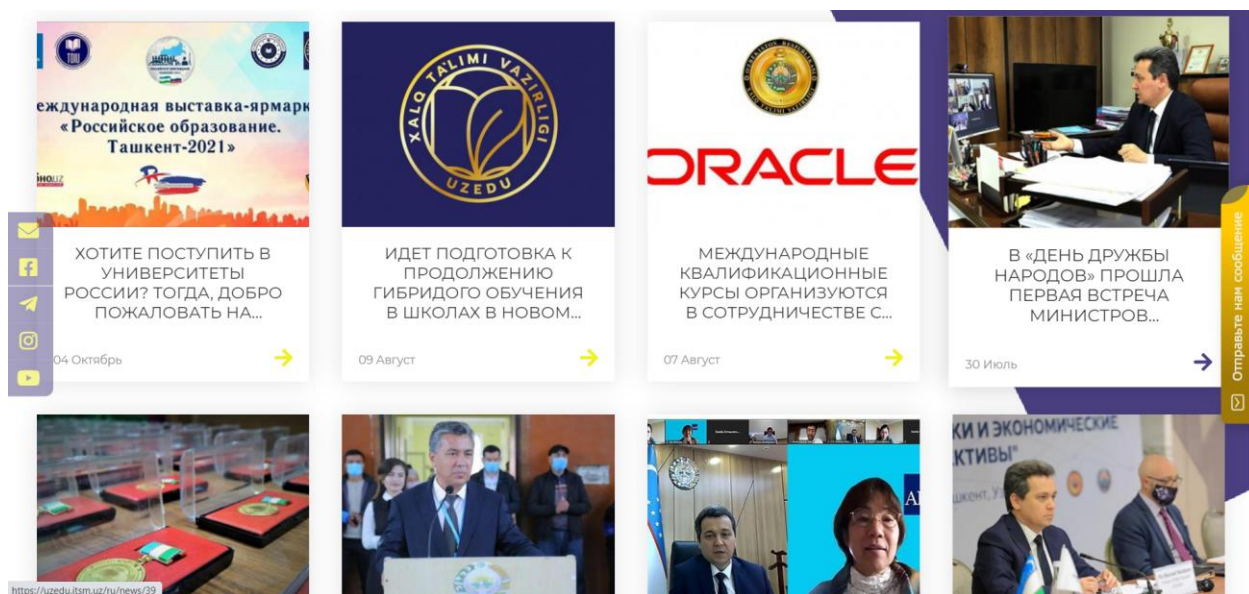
еждународная выставка-ярмарк «Российское образование. Ташкент-2021»

ХОТИТЕ ПОСТУПИТЬ В УНИВЕРСИТЕТЫ РОССИИ? ТОГДА, ДОБРО ПОЖАЛОВАТЬ НА...

04 Октябрь

XALQ TA'LIMI VAZIRLIGI UZEDU

ИДЕТ ПОДГОТОВКА К ПРОДОЛЖЕНИЮ ГИБРИДОГО ОБУЧЕНИЯ В ШКОЛАХ В НОВОМ...

09 Август

ORACLE

МЕЖДУНАРОДНЫЕ КВАЛИФИКАЦИОННЫЕ КУРСЫ ОРГАНИЗУЮТСЯ В СОТРУДНИЧЕСТВЕ С...

07 Август

В «ДЕНЬ ДРУЖБЫ НАРОДОВ» ПРОШЛА ПЕРВАЯ ВСТРЕЧА МИНИСТРОВ...

30 Июль

Отправьте нам сообщение

КИ И ЭКОНОМИЧЕСКИЕ
КТИВЫ"

https://uzedu.itsm.uz/ru/news/39